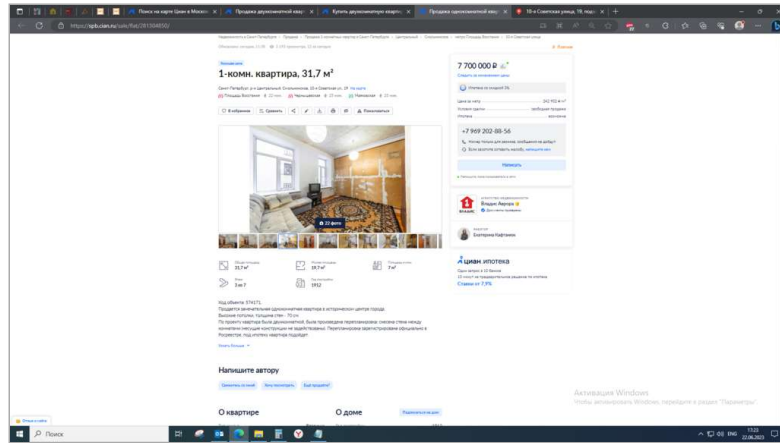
Поиск на карте Циан в Москве
Продажа двухкомнатной квартиры
Купить двухкомнатную квартиру
Продажа однокомнатной квартиры
10-я Советская улица, 19
https://spb.cian.ru/sale/flat/281008850/

Вторичка

1-комн. квартира, 31,7 м²

Санкт-Петербург, р-н Центральный, Смольнинское, 10-я Советская ул., 19
Площадь Восстания · Чернышевская · Маяковская

В избранное · Сравнить · Пожаловаться

22 фото

Общая площадь 31,7 м²
Жилая площадь 19,7 м²
Площадь кухни 7 м²
Этаж 1 из 7
Год постройки 1912

Код объекта: 374171.
Продается замечательная однокомнатная квартира в историческом центре города.
Высокие потолки, толщина стен - 70 см
По проекту квартира была двухкомнатной, была проведена перепланировка: снесена стена между комнатами (несущие конструкции не задействованы). Перепланировка зарегистрирована официально в Росреестре, под ипотеку квартира подходит.

Узнать больше

Напишите автору

О квартире
О доме

7 700 000 ₽
Следить за изменением цены
Ипотека от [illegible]
Цена за метр 242 902 ₽/м²
Условия сделки свободная продажа
Ипотека возможна

+7 969 202-88-56
Написать

Агентство недвижимости
Владис Адмирал
Агент
Екатерина Кауфманн

циан ипотека
Ставки от 7,9%

Активация Windows
Чтобы активировать Windows, перейдите в раздел "Параметры".

Поиск
ENG
17:23
22.06.2023